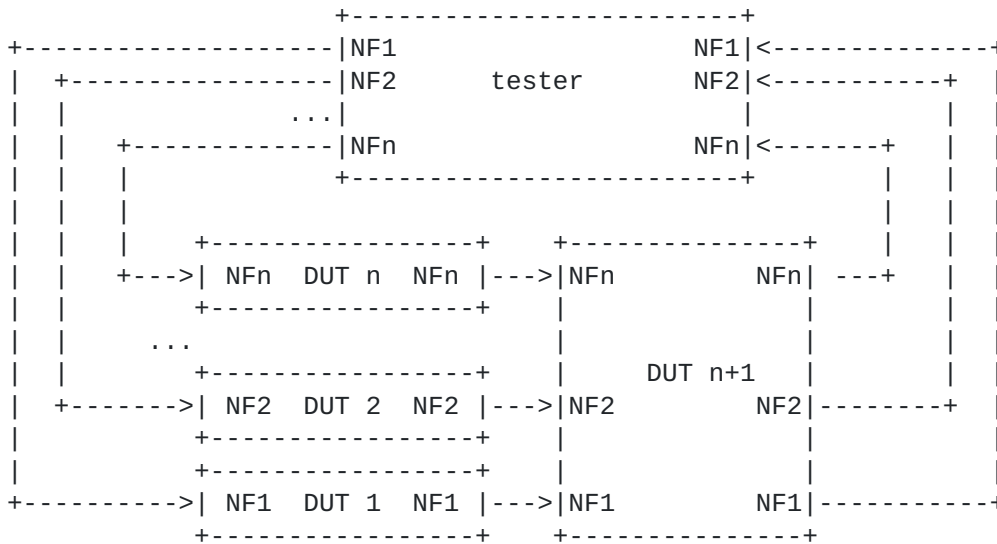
```
                      +------------------------+
+-------------------|NF1                    NF1|<-------------+
|  +----------------|NF2      tester        NF2|<----------+  |
|  |             ...|                          |           |  |
|  |    +-----------|NFn                    NFn|<-------+  |  |
|  |    |           +--------------------------+        |  |  |
|  |    |                                               |  |  |
|  |    |                                               |  |  |
|  |    |     +----------------+    +---------------+   |  |  |
|  |    +--->| NFn  DUT n  NFn |--->|NFn         NFn|---+  |  |
|  |          +----------------+    |               |      |  |
|  |      ...                       |               |      |  |
|  |          +----------------+    |    DUT n+1    |      |  |
|  +-------->| NF2  DUT 2  NF2 |--->|NF2         NF2|------+  |
|             +----------------+    |               |         |
|             +----------------+    |               |         |
+----------->| NF1  DUT 1  NF1 |--->|NF1         NF1|---------+
             +----------------+    +---------------+
```